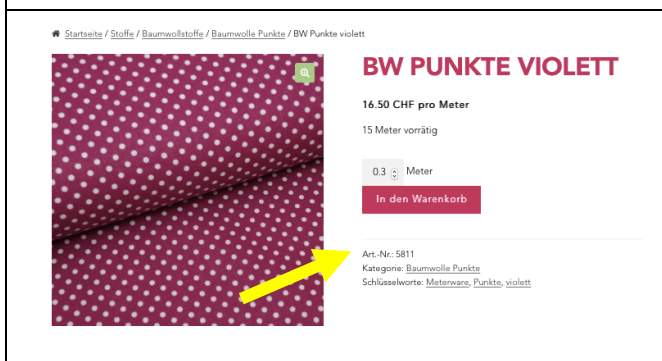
Startseite / Stoffe / Baumwollstoffe / Baumwolle Punkte / BW Punkte violett

BW PUNKTE VIOLETT

16.50 CHF pro Meter

15 Meter vorrätig

0.3 Meter

In den Warenkorb

Art.-Nr.: 5811
Kategorie: Baumwolle Punkte
Schlüsselworte: Meterware, Punkte, violett